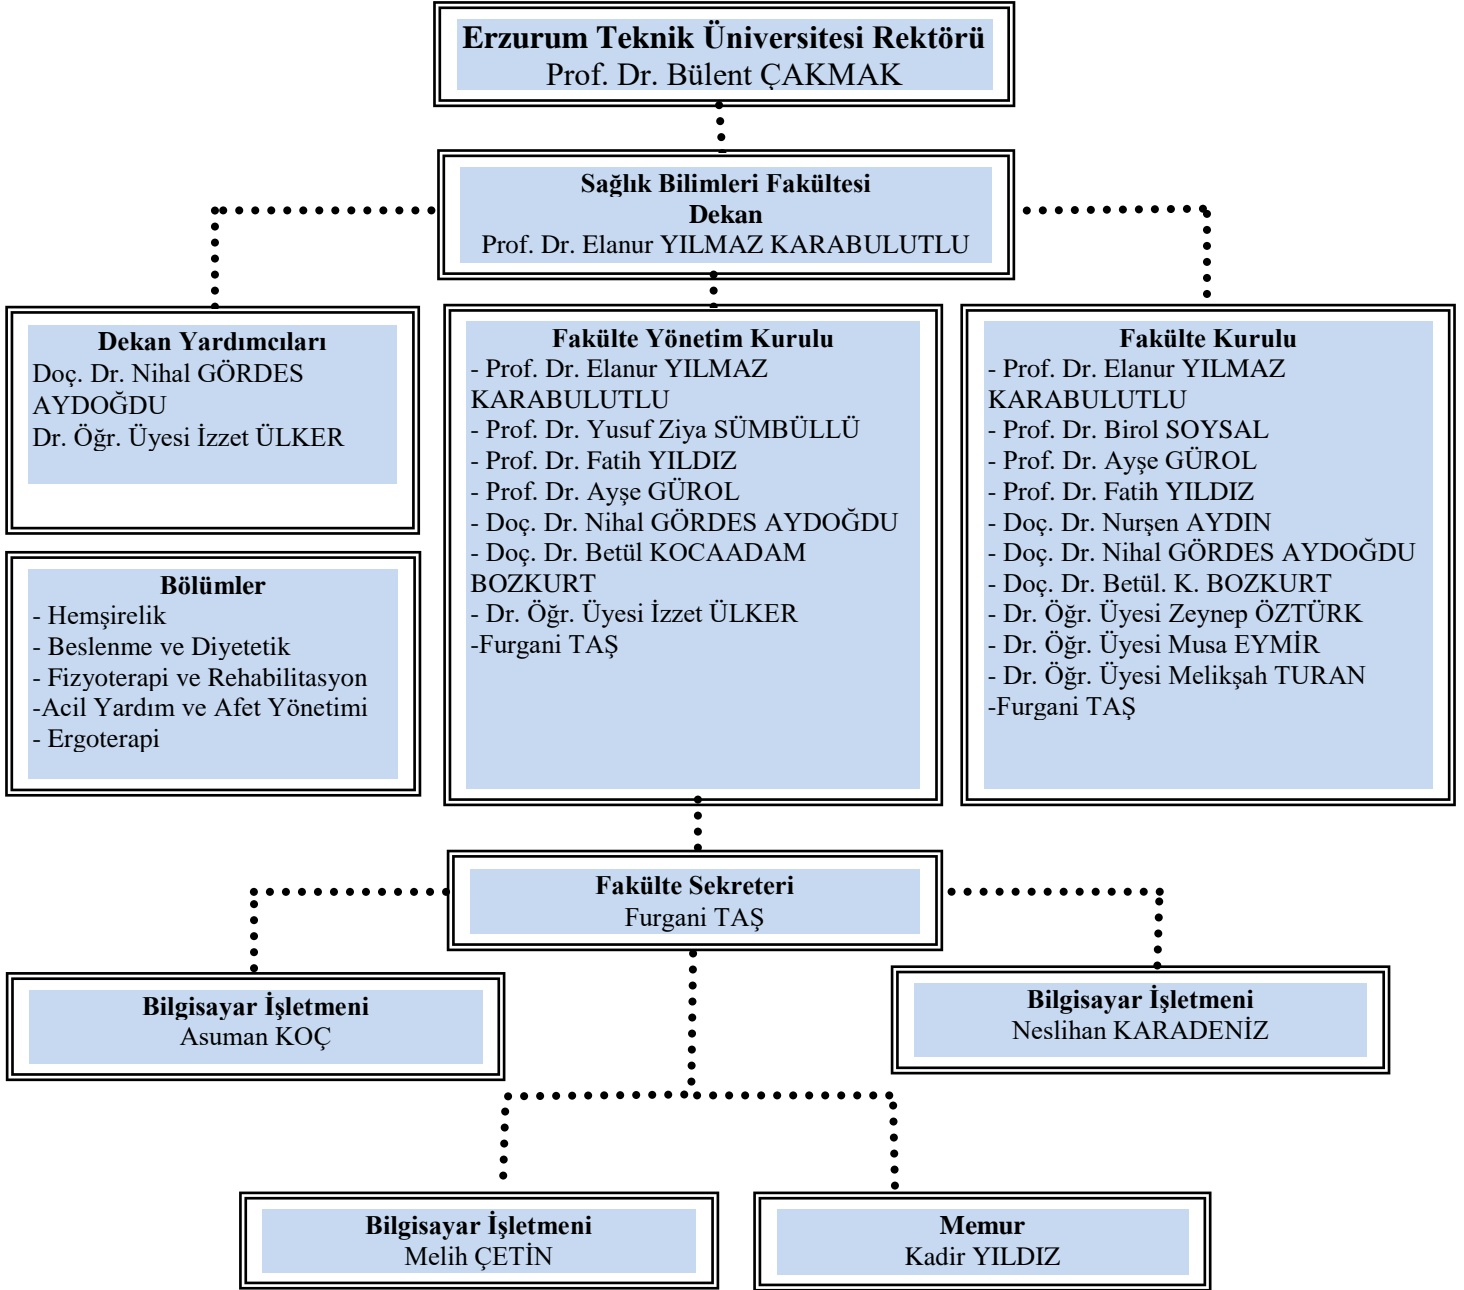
Erzurum Teknik Üniversitesi Rektörü
Prof. Dr. Bülent ÇAKMAK

Sağlık Bilimleri Fakültesi
Dekan
Prof. Dr. Elanur YILMAZ KARABULUTLU

Dekan Yardımcıları
Doç. Dr. Nihal GÖRDES AYDOĞDU
Dr. Öğr. Üyesi İzzet ÜLKER

Bölümler
- Hemşirelik
- Beslenme ve Diyetetik
- Fizyoterapi ve Rehabilitasyon
-Acil Yardım ve Afet Yönetimi
- Ergoterapi

Fakülte Yönetim Kurulu
- Prof. Dr. Elanur YILMAZ KARABULUTLU
- Prof. Dr. Yusuf Ziya SÜMBÜLLÜ
- Prof. Dr. Fatih YILDIZ
- Prof. Dr. Ayşe GÜROL
- Doç. Dr. Nihal GÖRDES AYDOĞDU
- Doç. Dr. Betül KOCAADAM BOZKURT
- Dr. Öğr. Üyesi İzzet ÜLKER
-Furgani TAŞ

Fakülte Kurulu
- Prof. Dr. Elanur YILMAZ KARABULUTLU
- Prof. Dr. Birol SOYSAL
- Prof. Dr. Ayşe GÜROL
- Prof. Dr. Fatih YILDIZ
- Doç. Dr. Nurşen AYDIN
- Doç. Dr. Nihal GÖRDES AYDOĞDU
- Doç. Dr. Betül. K. BOZKURT
- Dr. Öğr. Üyesi Zeynep ÖZTÜRK
- Dr. Öğr. Üyesi Musa EYMİR
- Dr. Öğr. Üyesi Melikşah TURAN
-Furgani TAŞ

Fakülte Sekreteri
Furgani TAŞ

Bilgisayar İşletmeni
Asuman KOÇ

Bilgisayar İşletmeni
Neslihan KARADENİZ

Bilgisayar İşletmeni
Melih ÇETİN

Memur
Kadir YILDIZ